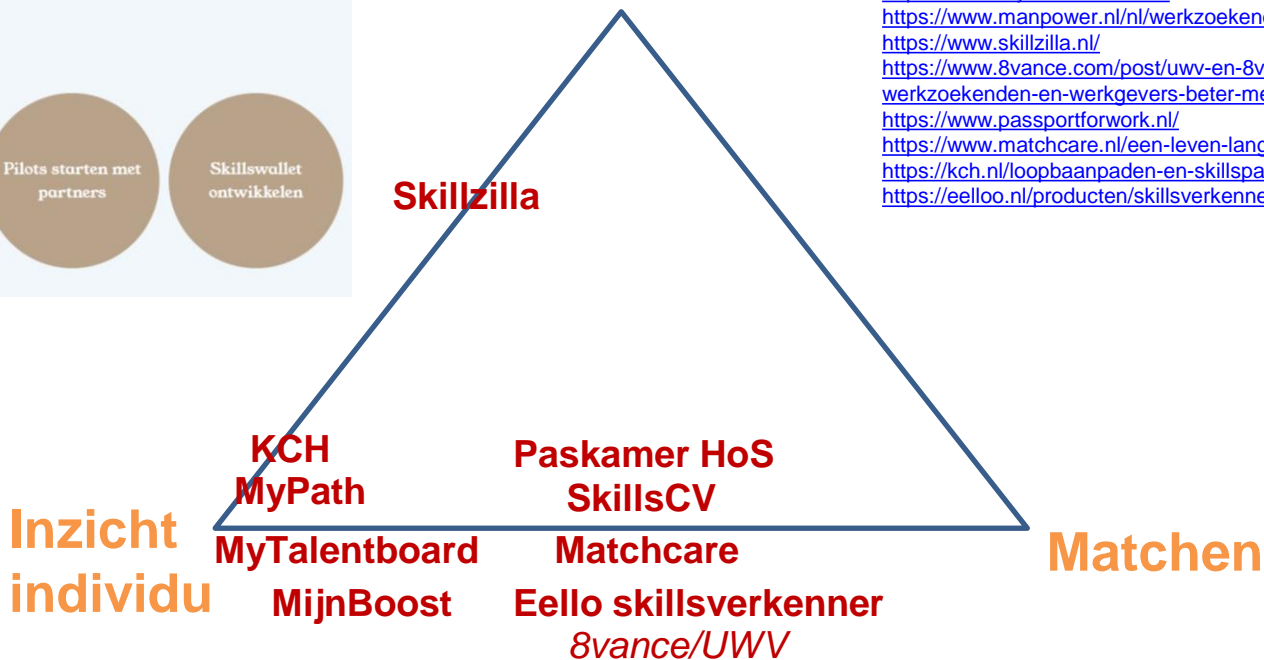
Pilots starten met partners

Skillswallet ontwikkelen

https://www.manpower.nl/nl/werkzoekend
https://www.skillzilla.nl/
https://www.8vance.com/post/uwv-en-8v
werkzoekenden-en-werkgevers-beter-me
https://www.passportforwork.nl/
https://www.matchcare.nl/een-leven-lang
https://kch.nl/loopbaanpaden-en-skillspa
https://eelloo.nl/producten/skillsverkenne

Skillzilla

KCH
MyPath

Paskamer HoS
SkillsCV

Inzicht individu

MyTalentboard
MijnBoost

Matchcare
Eello skillsverkenner
8vance/UWV

Matchen